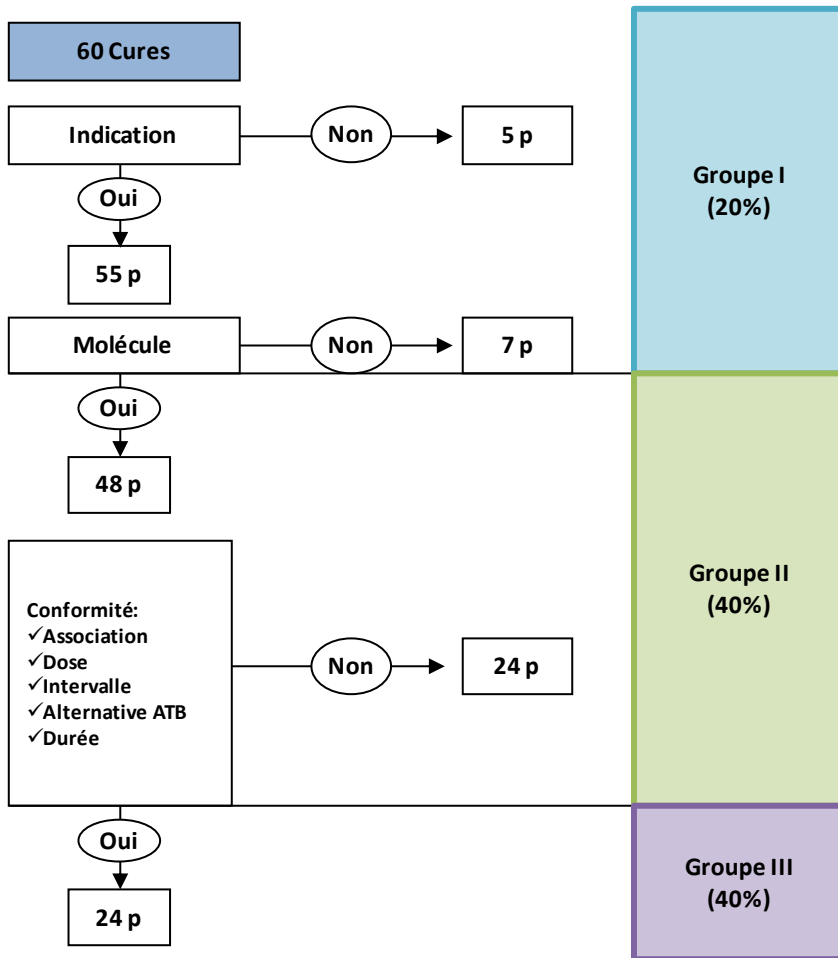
60 Cures

Indication

Non

5 p

Oui

55 p

Molécule

Non

7 p

Oui

48 p

Conformité:
✓Association
✓Dose
✓Intervalle
✓Alternative ATB
✓Durée

Non

24 p

Oui

24 p

Groupe I
(20%)

Groupe II
(40%)

Groupe III
(40%)